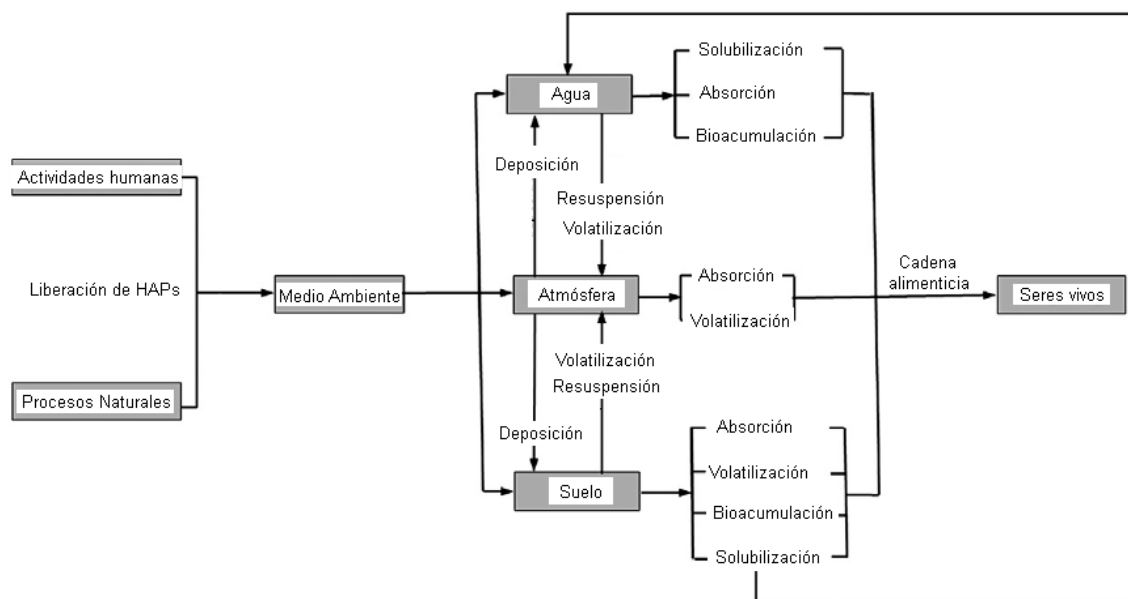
Actividades humanas

Liberación de HAPs

Procesos Naturales

Medio Ambiente

Agua

Solubilización
Absorción
Bioacumulación

Deposición

Resuspensión
Volatilización

Atmósfera

Absorción
Volatilización

Cadena alimenticia

Seres vivos

Volatilización
Resuspensión

Deposición

Suelo

Absorción
Volatilización
Bioacumulación
Solubilización